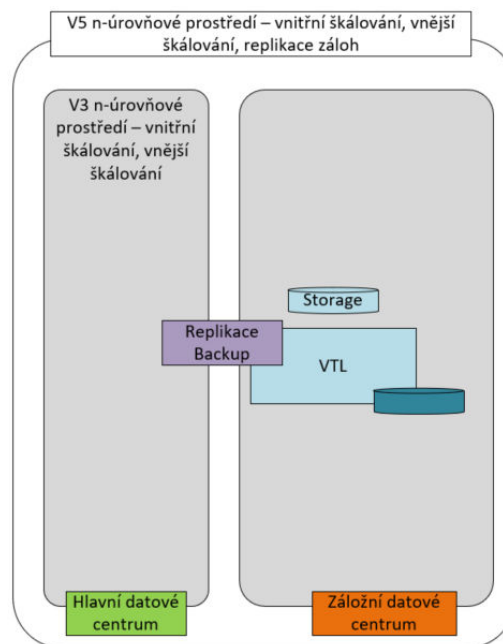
V5 n-úrovňové prostředí – vnitřní škálování, vnější škálování, replikace záloh

V3 n-úrovňové prostředí – vnitřní škálování, vnější škálování

Storage

Replikace Backup

VTL

Hlavní datové centrum

Záložní datové centrum